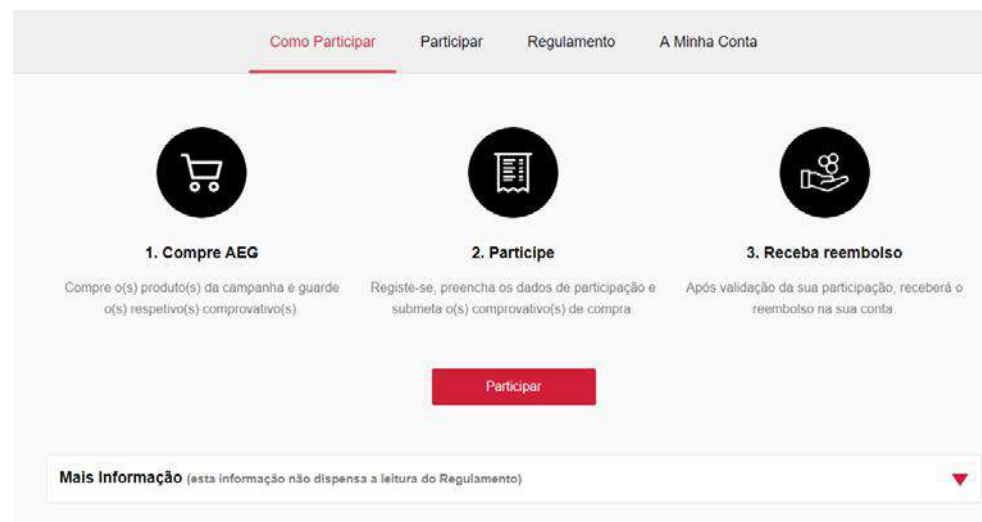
Como Participar Participar Regulamento A Minha Conta

1. Compre AEG

Compre o(s) produto(s) da campanha e guarde o(s) respetivo(s) comprovativo(s).

2. Participe

Registe-se, preencha os dados de participação e submeta o(s) comprovativo(s) de compra.

3. Receba reembolso

Após validação da sua participação, receberá o reembolso na sua conta.

Participar

Mais Informação (esta informação não dispensa a leitura do Regulamento)